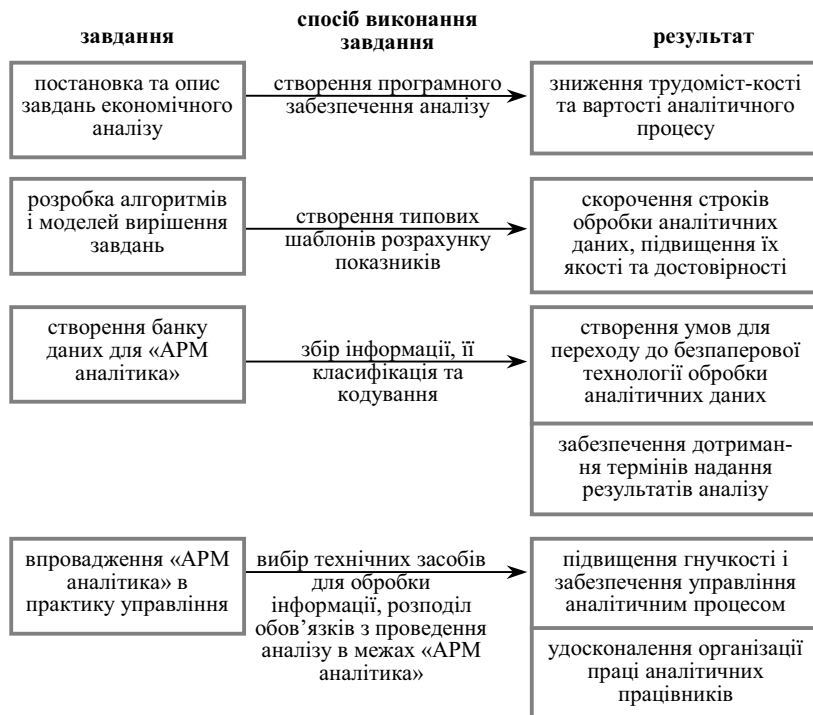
завдання

спосіб виконання завдання

результат

постановка та опис завдань економічного аналізу

створення програмного забезпечення аналізу

зниження трудоміст-кості та вартості аналітичного процесу

розробка алгоритмів і моделей вирішення завдань

створення типових шаблонів розрахунку показників

скорочення строків обробки аналітичних даних, підвищення їх якості та достовірності

створення банку даних для «АРМ аналітика»

збір інформації, її класифікація та кодування

створення умов для переходу до безпаперової технології обробки аналітичних даних

забезпечення дотримання термінів надання результатів аналізу

впровадження «АРМ аналітика» в практику управління

вибір технічних засобів для обробки інформації, розподіл обов’язків з проведення аналізу в межах «АРМ аналітика»

підвищення гнучкості і забезпечення управління аналітичним процесом

удосконалення організації праці аналітичних працівників